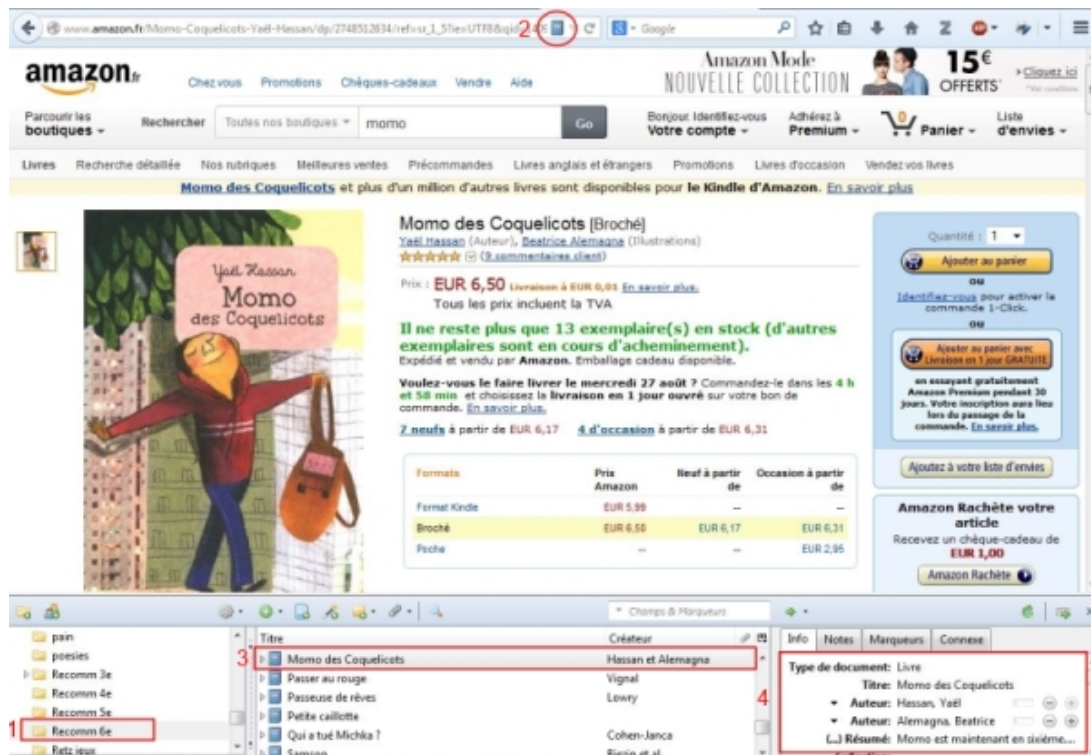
www.amazon.fr/Momo-Coquelicots-Yaël-Hassan/dp/2748512634/ref=sr_1_5?ie=UTF8&qid 2 Google

amazon.fr Chez vous Promotions Chèques-cadeaux Vendre Aide

Amazon Mode NOUVELLE COLLECTION 15€ OFFERTS › Cliquez ici

Parcourir les boutiques Rechercher Toutes nos boutiques momo Go Bonjour. Identifiez-vous Votre compte Adhérez à Premium 0 Panier Liste d'envies

Livres Recherche détaillée Nos rubriques Meilleures ventes Précommandes Livres anglais et étrangers Promotions Livres d'occasion Vendez vos livres

Momo des Coquelicots et plus d'un million d'autres livres sont disponibles pour le Kindle d'Amazon. En savoir plus

Yaël Hassan Momo des Coquelicots

Momo des Coquelicots [Broché]
Yaël Hassan (Auteur), Beatrice Alemagna (Illustrations)
(9 commentaires client)

Prix : EUR 6,50 Livraison à EUR 0,01 En savoir plus.
Tous les prix incluent la TVA

Il ne reste plus que 13 exemplaire(s) en stock (d'autres exemplaires sont en cours d'acheminement).
Expédié et vendu par Amazon. Emballage cadeau disponible.

Voulez-vous le faire livrer le mercredi 27 août ? Commandez-le dans les 4 h et 58 min et choisissez la livraison en 1 jour ouvré sur votre bon de commande. En savoir plus.

7 neufs à partir de EUR 6,17 4 d'occasion à partir de EUR 6,31

| Formats | Prix Amazon | Neuf à partir de | Occasion à partir de |
|---|---|---|---|
| Format Kindle | EUR 5,99 | -- | -- |
| Broché | EUR 6,50 | EUR 6,17 | EUR 6,31 |
| Poche | -- | -- | EUR 2,95 |

Quantité : 1
Ajouter au panier
ou
Identifiez-vous pour activer la commande 1-Click.
ou
Ajouter au panier avec Livraison en 1 jour GRATUITE
en essayant gratuitement Amazon Premium pendant 30 jours. Votre inscription aura lieu lors du passage de la commande. En savoir plus.
Ajoutez à votre liste d'envies

Amazon Rachète votre article
Recevez un chèque-cadeau de EUR 1,00
Amazon Rachète

Champs & Marqueurs

pain
poesies
Recomm 3e
Recomm 4e
Recomm 5e
1 Recomm 6e
Retz jeux

| Titre | Créateur |
|---|---|
| 3 Momo des Coquelicots | Hassan et Alemagna |
| Passer au rouge | Vignal |
| Passeuse de rêves | Lowry |
| Petite caillotte | |
| Qui a tué Michka ? | Cohen-Janca |
| Samson | Rissin et al. |

Info Notes Marqueurs Connexe
4
Type de document: Livre
Titre: Momo des Coquelicots
Auteur: Hassan, Yaël
Auteur: Alemagna, Beatrice
(...) Résumé: Momo est maintenant en sixième...